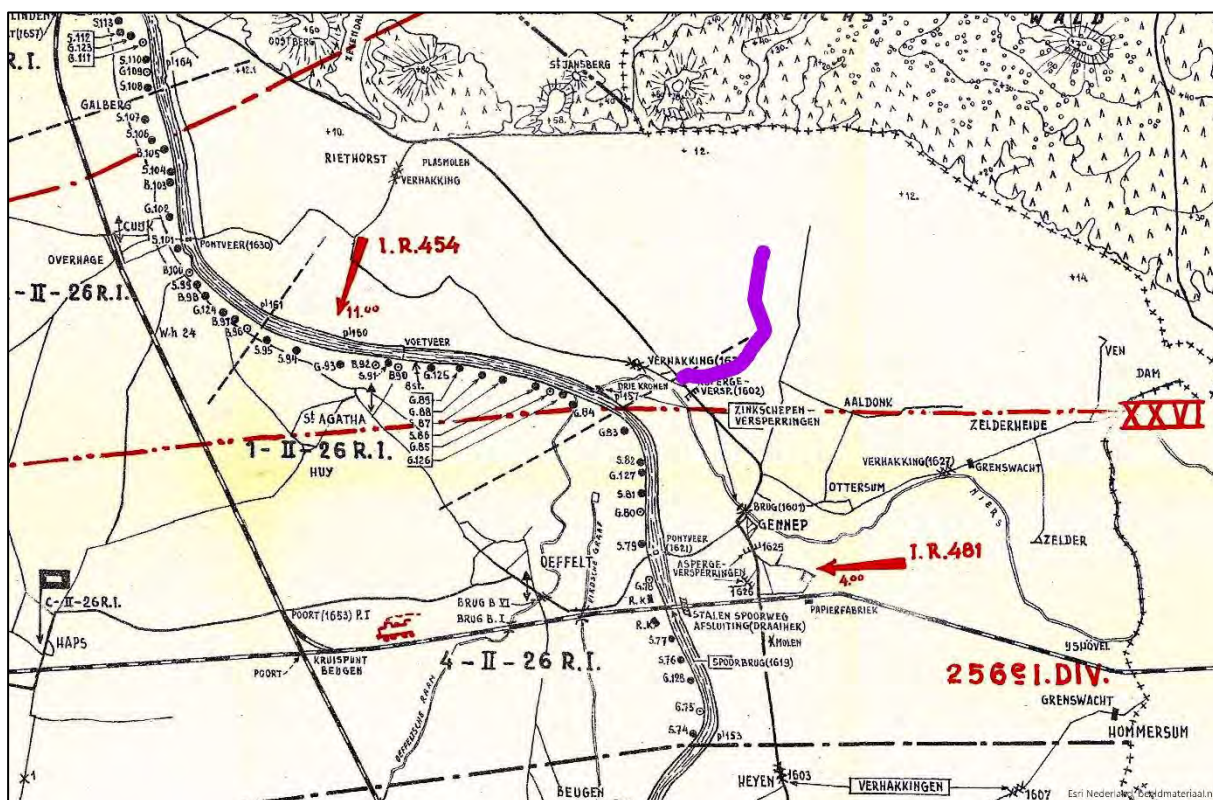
LINDEN
(1657)
R.I.
S.113
S.112
G.123
B.111
S.110
G.109
S.108
pl.164
OOSTBERG
ZEVENDAL
St.JANSBERG
WALD
GALBERG
S.107
S.106
S.105
S.104
B.103
G.102
CUIJK
S.101
RIETHORST
PLASMOLEN
VERHAKKING
+10.
+12.
+12.
PONTVEER(1630)
I.R.454
OVERHAGE
B.100
S.99
B.98
G.124
B.97
B.96
W.h 24
pl.161
11.00
pl.150
-II-26 R.I.
S.95
S.94
G.93
B.92
S.91
B.90
VOETVEER
G.125
VERHAKKING(162
DRIE KRONEN
pl.157
ASPERGE-VERSP.(1602)
St AGATHA
8st.
G.89
G.88
S.87
S.86
S.85
G.126
B.84
ZINKSCHEPEN-VERSPERRINGEN
AALDONK
ZELDERHEIDE
VEN
DAM
XXVI
1-II-26 R.I.
HUY
G.83
S.82
G.127
S.81
G.80
VERHAKKING(1627)
GRENSWACHT
OTTERSUM
BRUG(1601)
GENNEP
NIERS
S.79
PONTVEER(1621)
1625
ZELDER
I.R.481
OEFFELT
ASPERGE-VERSPERRINGEN
G.78
1626
4.00
C-II-26 R.I.
POORT(1653) P.I
BRUG B VI
BRUG B.I.
R.K.
STALEN SPOORWEG AFSLUITING(DRAAIHEK)
PAPIERFABRIEK
HAPS
R.K.
S.77
MOLEN
S.76
SPOORBRUG(1619)
POORT
KRUISPUNT BEDGEN
4-II-26 R.I.
G.128
256e I.DIV.
HÖVEL
GRENSWACHT
S.75
S.74
pl.153
HOMMERSUM
HEYEN
1603
VERHAKKINGEN
1607
BEUGEN
Esri Nederland, Beeldmateriaal.n